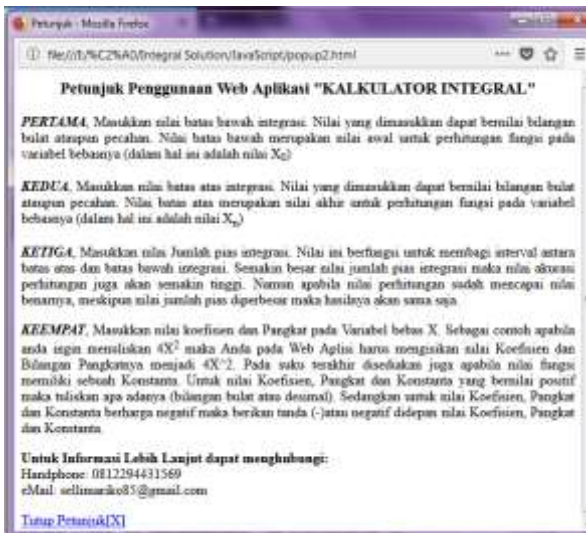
Petunjuk - Mozilla Firefox

file:///E:/%C2%A0/Integral Solution/JavaScript/popup2.html

Petunjuk Penggunaan Web Aplikasi "KALKULATOR INTEGRAL"

*PERTAMA*, Masukkan nilai batas bawah integrasi. Nilai yang dimasukkan dapat bernilai bilangan bulat ataupun pecahan. Nilai batas bawah merupakan nilai awal untuk perhitungan fungsi pada variabel bebasnya (dalam hal ini adalah nilai $X_0$)

*KEDUA*, Masukkan nilai batas atas integrasi. Nilai yang dimasukkan dapat bernilai bilangan bulat ataupun pecahan. Nilai batas atas merupakan nilai akhir untuk perhitungan fungsi pada variabel bebasnya (dalam hal ini adalah nilai $X_n$)

*KETIGA*, Masukkan nilai Jumlah pias integrasi. Nilai ini berfungsi untuk membagi interval antara batas atas dan batas bawah integrasi. Semakin besar nilai jumlah pias integrasi maka nilai akurasi perhitungan juga akan semakin tinggi. Namun apabila nilai perhitungan sudah mencapai nilai benarnya, meskipun nilai jumlah pias diperbesar maka hasilnya akan sama saja.

*KEEMPAT*, Masukkan nilai koefisien dan Pangkat pada Variabel bebas X. Sebagai contoh apabila anda ingin menuliskan $4X^2$ maka Anda pada Web Aplisi harus mengisikan nilai Koefisien dan Bilangan Pangkatnya menjadi 4X^2. Pada suku terakhir disediakan juga apabila nilai fungsi memiliki sebuah Konstanta. Untuk nilai Koefisien, Pangkat dan Konstanta yang bernilai positif maka tuliskan apa adanya (bilangan bulat atau desimal). Sedangkan untuk nilai Koefisien, Pangkat dan Konstanta berharga negatif maka berikan tanda (-)atau negatif didepan nilai Koefisien, Pangkat dan Konstanta.

**Untuk Informasi Lebih Lanjut dapat menghubungi:**
Handphone: 081229443I569
eMail: sellimariko85@gmail.com

Tutup Petunjuk[X]